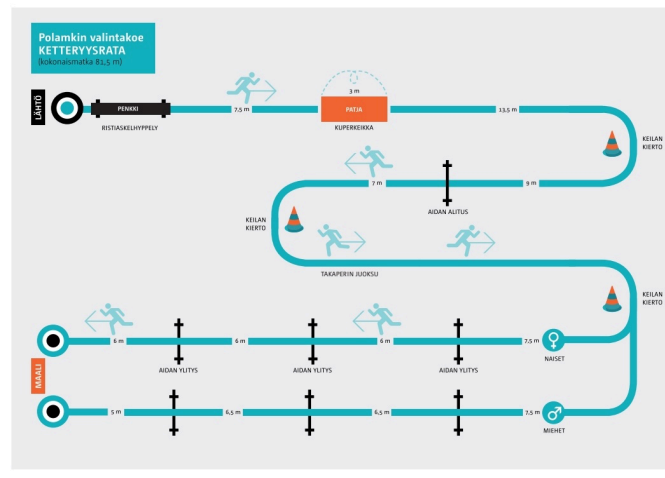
Polamkin valintakoe
KETTERYYSRATA
(kokonaismatka 81,5 m)

LÄHTÖ

PENKKI

RISTIASKELHYPPELY

7,5 m

3 m

PATJA

KUPERKEIKKA

13,5 m

KEILAN KIERTO

7 m

9 m

AIDAN ALITUS

KEILAN KIERTO

TAKAPERIN JUOKSU

KEILAN KIERTO

6 m

6 m

6 m

7,5 m

AIDAN YLITYS

AIDAN YLITYS

AIDAN YLITYS

NAISET

MAALI

5 m

6,5 m

6,5 m

7,5 m

MIEHET